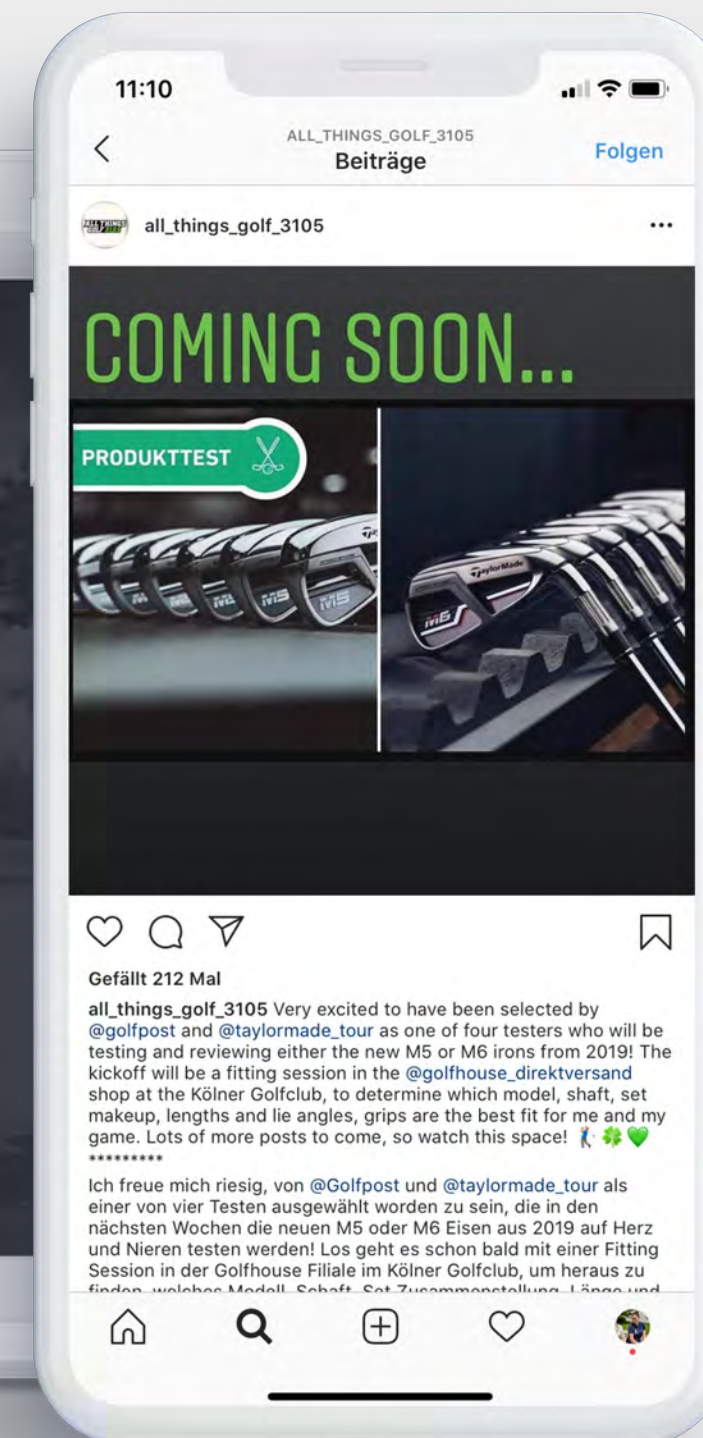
11:10

ALL_THINGS_GOLF_3105
Beiträge
Folgen

all_things_golf_3105

COMING SOON...

PRODUKTTEST

M5 M5 M5

TaylorMade
M6

Gefällt 212 Mal

all_things_golf_3105 Very excited to have been selected by @golfpost and @taylormade_tour as one of four testers who will be testing and reviewing either the new M5 or M6 irons from 2019! The kickoff will be a fitting session in the @golfhouse_direktversand shop at the Kölner Golfclub, to determine which model, shaft, set makeup, lengths and lie angles, grips are the best fit for me and my game. Lots of more posts to come, so watch this space! 🏌️🍀💚
*********

Ich freue mich riesig, von @Golfpost und @taylormade_tour als einer von vier Testen ausgewählt worden zu sein, die in den nächsten Wochen die neuen M5 oder M6 Eisen aus 2019 auf Herz und Nieren testen werden! Los geht es schon bald mit einer Fitting Session in der Golfhouse Filiale im Kölner Golfclub, um heraus zu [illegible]